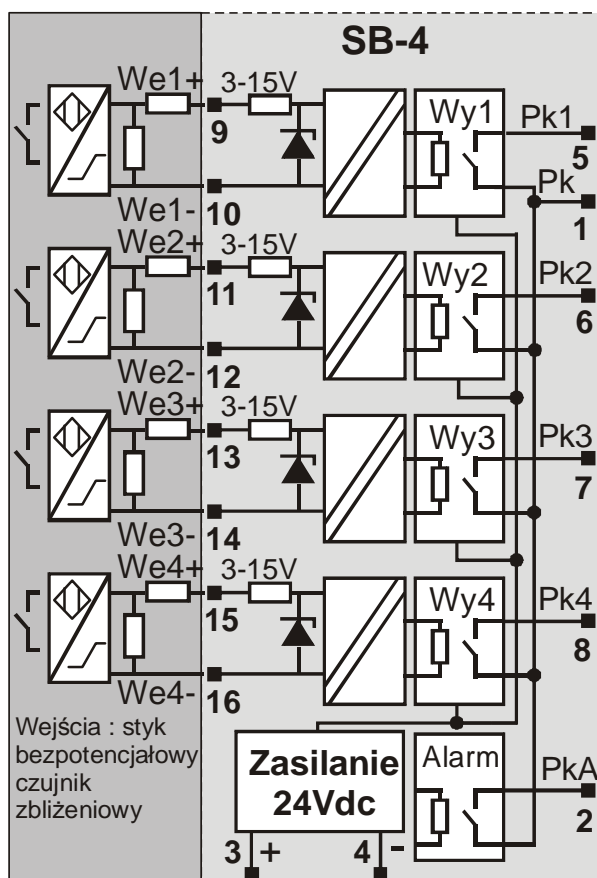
SB-4

We1+ 3-15V
9
We1- 10
Wy1
Pk1
5
Pk
1

We2+ 3-15V
11
We2- 12
Wy2
Pk2
6

We3+ 3-15V
13
We3- 14
Wy3
Pk3
7

We4+ 3-15V
15
We4- 16
Wy4
Pk4
8

Wejścia : styk bezpotencjałowy czujnik zbliżeniowy

Zasilanie 24Vdc
3 +
4 -

Alarm
PkA
2